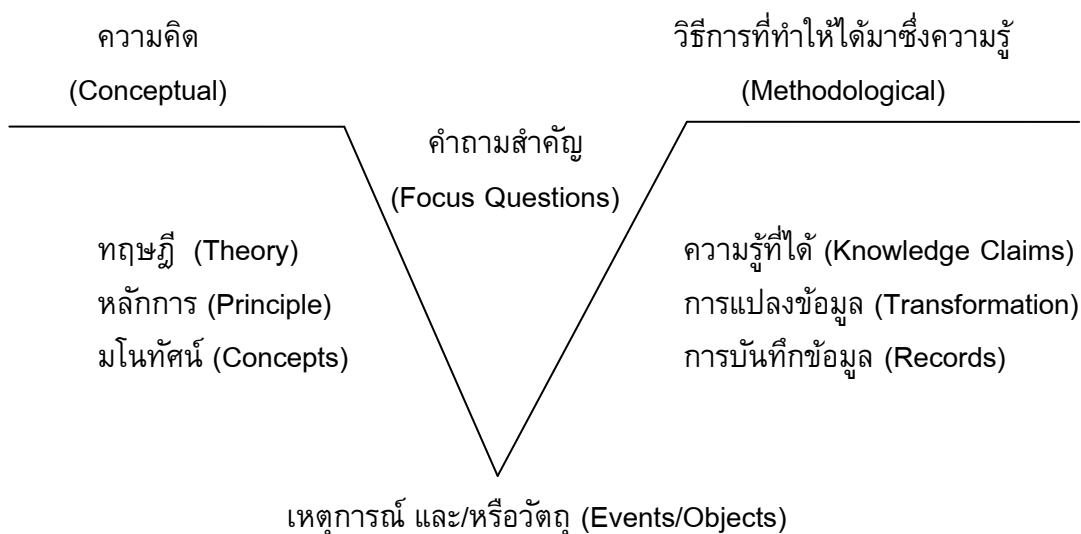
ความคิด
(Conceptual)

วิธีการที่ทำให้ได้มาซึ่งความรู้
(Methodological)

คำถามสำคัญ
(Focus Questions)

ทฤษฎี (Theory)
หลักการ (Principle)
มโนทัศน์ (Concepts)

ความรู้ที่ได้ (Knowledge Claims)
การแปลงข้อมูล (Transformation)
การบันทึกข้อมูล (Records)

เหตุการณ์ และ/หรือวัตถุ (Events/Objects)